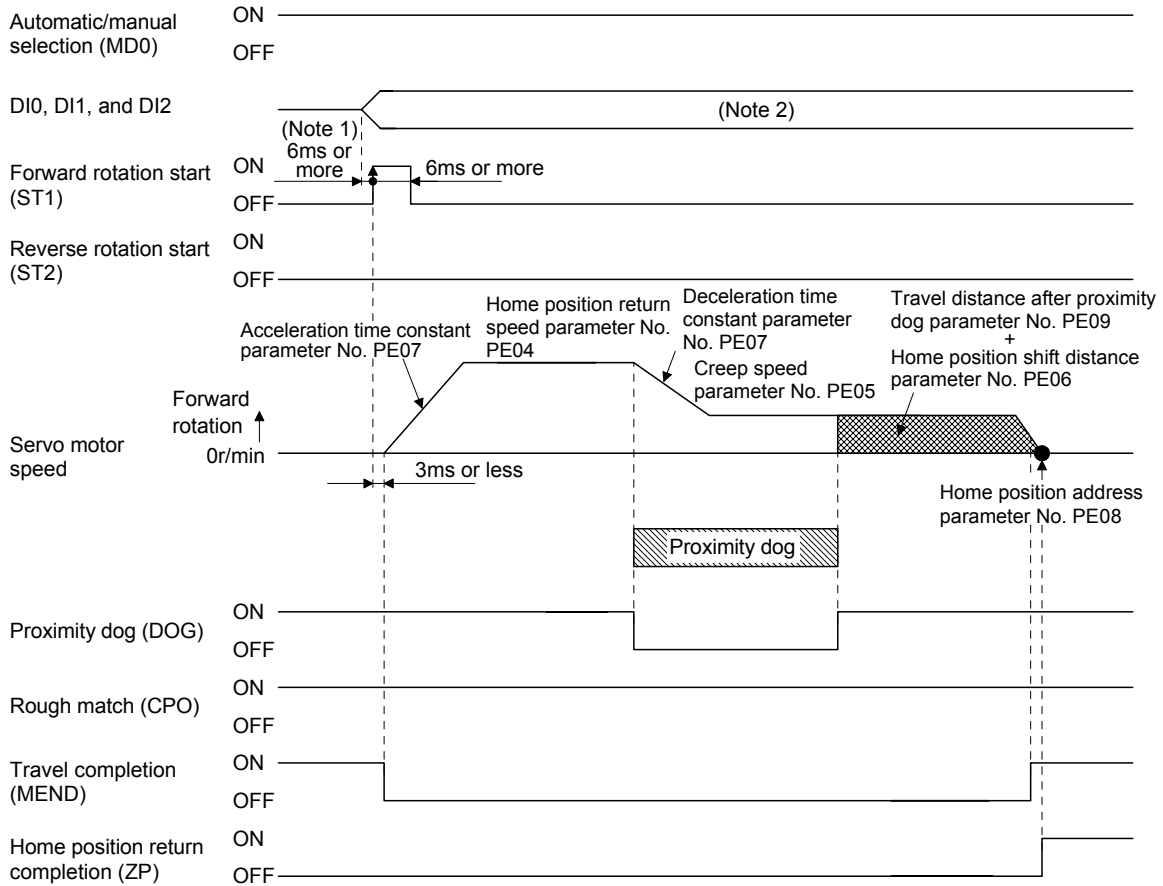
Automatic/manual selection (MD0)
ON
OFF

DI0, DI1, and DI2
(Note 2)

(Note 1)
6ms or more
6ms or more

Forward rotation start (ST1)
ON
OFF

Reverse rotation start (ST2)
ON
OFF

Acceleration time constant parameter No. PE07
Home position return speed parameter No. PE04
Deceleration time constant parameter No. PE07
Creep speed parameter No. PE05
Travel distance after proximity dog parameter No. PE09
+
Home position shift distance parameter No. PE06

Forward rotation
Servo motor speed
0r/min
3ms or less
Home position address parameter No. PE08
Proximity dog

Proximity dog (DOG)
ON
OFF

Rough match (CPO)
ON
OFF

Travel completion (MEND)
ON
OFF

Home position return completion (ZP)
ON
OFF